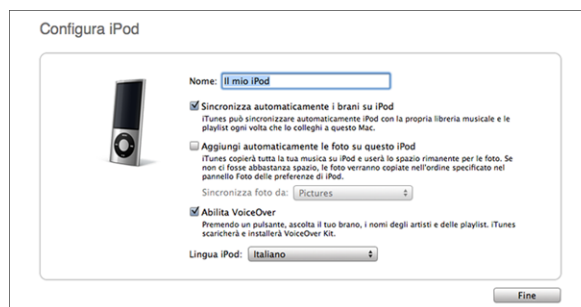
Configura iPod

Nome: Il mio iPod

Sincronizza automaticamente i brani su iPod
iTunes può sincronizzare automaticamente iPod con la propria libreria musicale e le playlist ogni volta che lo colleghi a questo Mac.

Aggiungi automaticamente le foto su questo iPod
iTunes copierà tutta la tua musica su iPod e userà lo spazio rimanente per le foto. Se non ci fosse abbastanza spazio, le foto verranno copiate nell'ordine specificato nel pannello Foto delle preferenze di iPod.

Sincronizza foto da: Pictures

Abilita VoiceOver
Premendo un pulsante, ascolta il tuo brano, i nomi degli artisti e delle playlist. iTunes scaricherà e installerà VoiceOver Kit.

Lingua iPod: Italiano

Fine